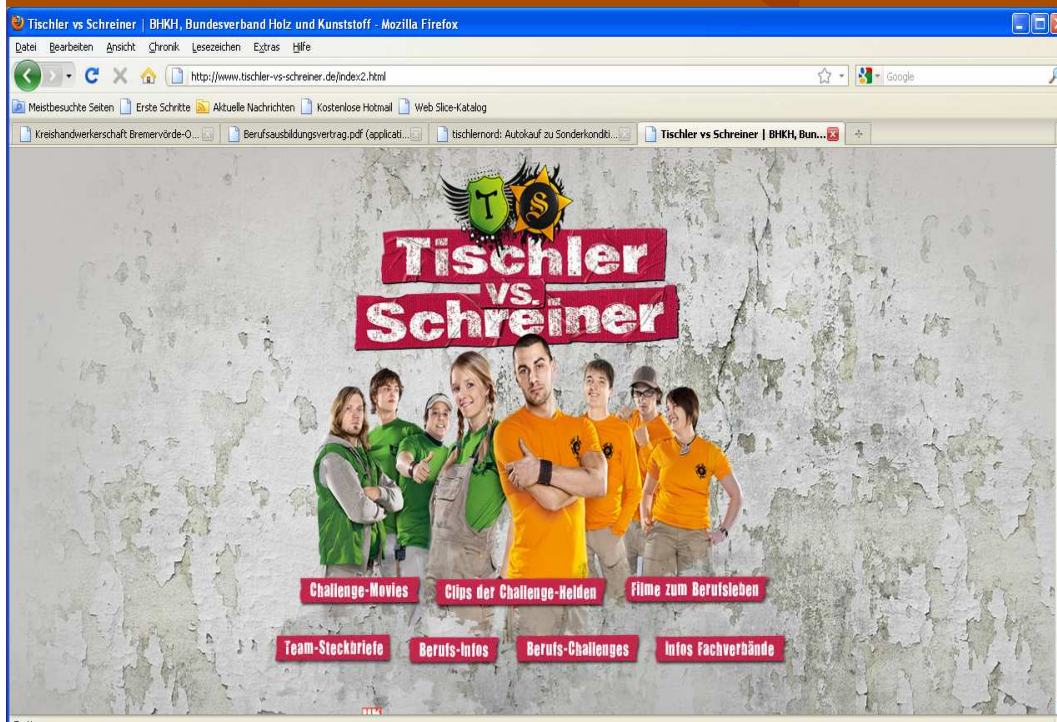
Tischler vs Schreiner | BHKH, Bundesverband Holz und Kunststoff - Mozilla Firefox

Datei Bearbeiten Ansicht Chronik Lesezeichen Extras Hilfe

http://www.tischler-vs-schreiner.de/index2.html

Google

Meistbesuchte Seiten Erste Schritte Aktuelle Nachrichten Kostenlose Hotmail Web Slice-Katalog

Kreishandwerkerschaft Bremervörde-O... Berufsausbildungsvertrag.pdf (applicati... tischlernord: Autokauf zu Sonderkonditi... Tischler vs Schreiner | BHKH, Bun...

T S

Tischler vs. Schreiner

Challenge-Movies Clips der Challenge-Helden Filme zum Berufsleben

Team-Steckbriefe Berufs-Infos Berufs-Challenges Infos Fachverbände